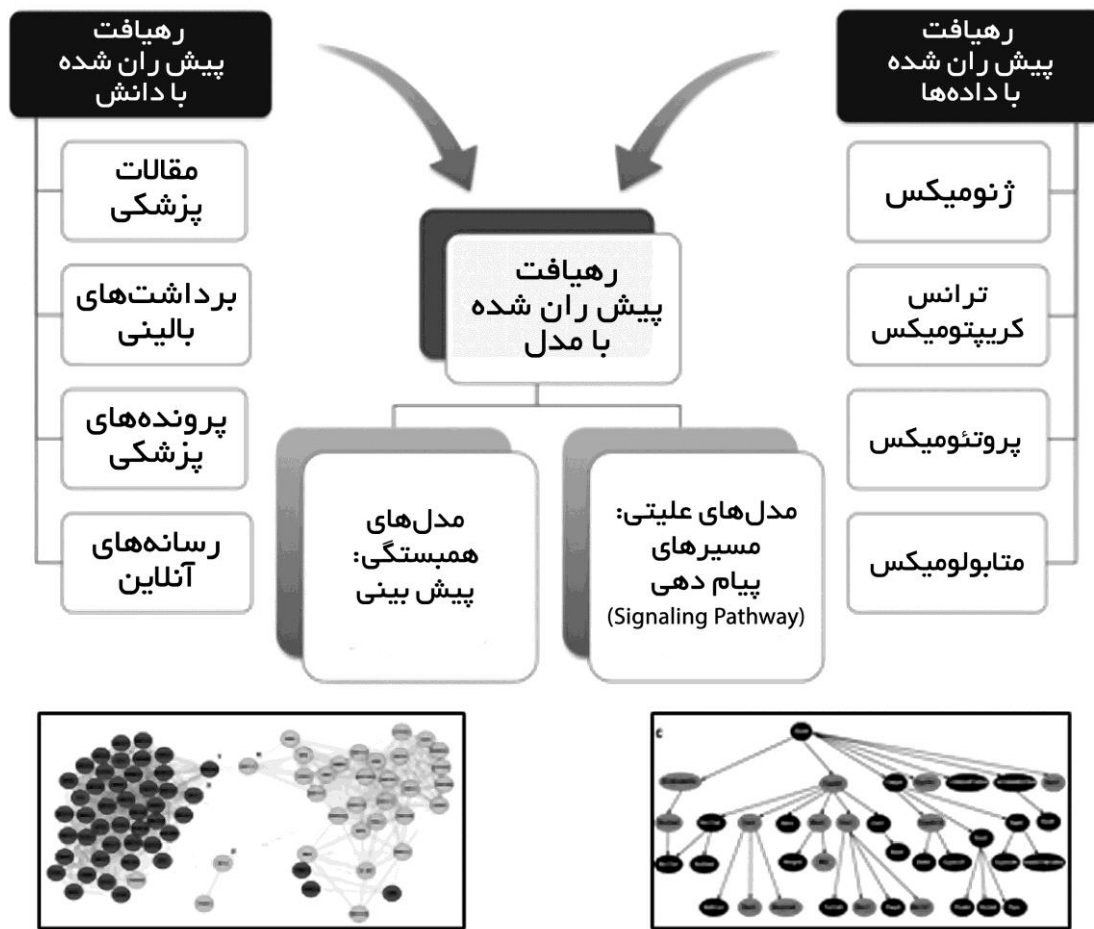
رهیافت
پیش ران شده
با داده‌ها

ژنومیکس

ترانس
کریپتومیکس

پروتئومیکس

متابولومیکس

رهیافت
پیش ران شده
با دانش

مقالات
پزشکی

برداشت‌های
بالینی

پرونده‌های
پزشکی

رسانه‌های
آنلاین

رهیافت
پیش ران شده
با مدل

مدل‌های علیتی:
مسیرهای
پیام دهی
(Signaling Pathway)

مدل‌های
همبستگی:
پیش بینی

c